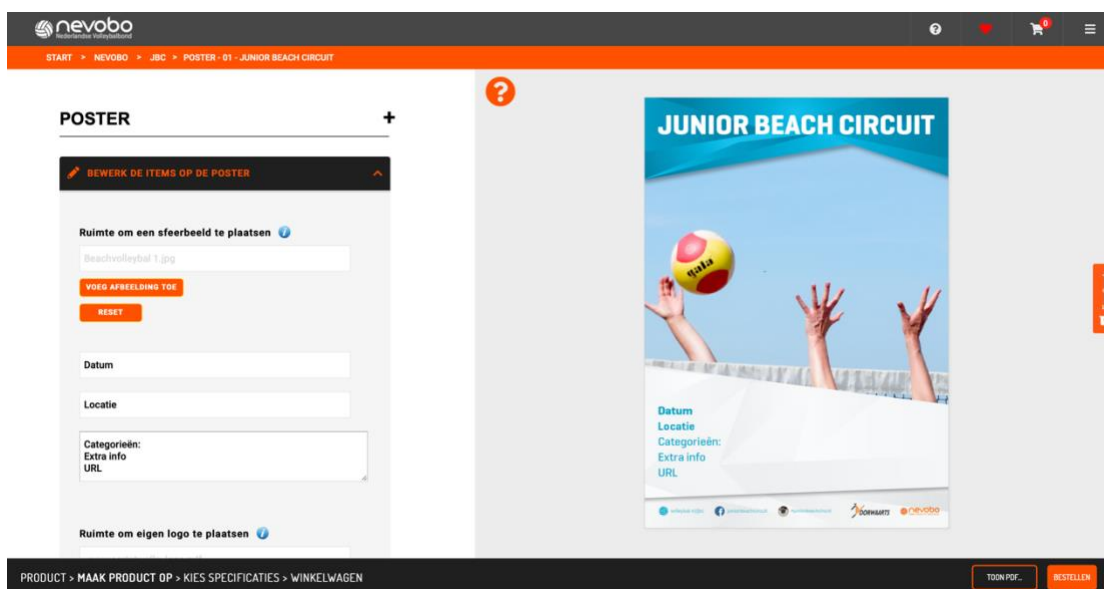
nevobo
Nederlandse Volleybalbond

0

START > NEVOBO > JBC > POSTER - 01 - JUNIOR BEACH CIRCUIT

POSTER +

BEWERK DE ITEMS OP DE POSTER

Ruimte om een sfeerbeeld te plaatsen

Beachvolleybal 1.jpg

VOEG AFBEELDING TOE

RESET

Datum

Locatie

Categorieën:
Extra info
URL

Ruimte om eigen logo te plaatsen

?

JUNIOR BEACH CIRCUIT

gala

Datum
Locatie
Categorieën:
Extra info
URL

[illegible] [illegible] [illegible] DORHARTS nevobo

PRODUCT > MAAK PRODUCT OP > KIES SPECIFICATIES > WINKELWAGEN

TOON PDF...

BESTELLEN